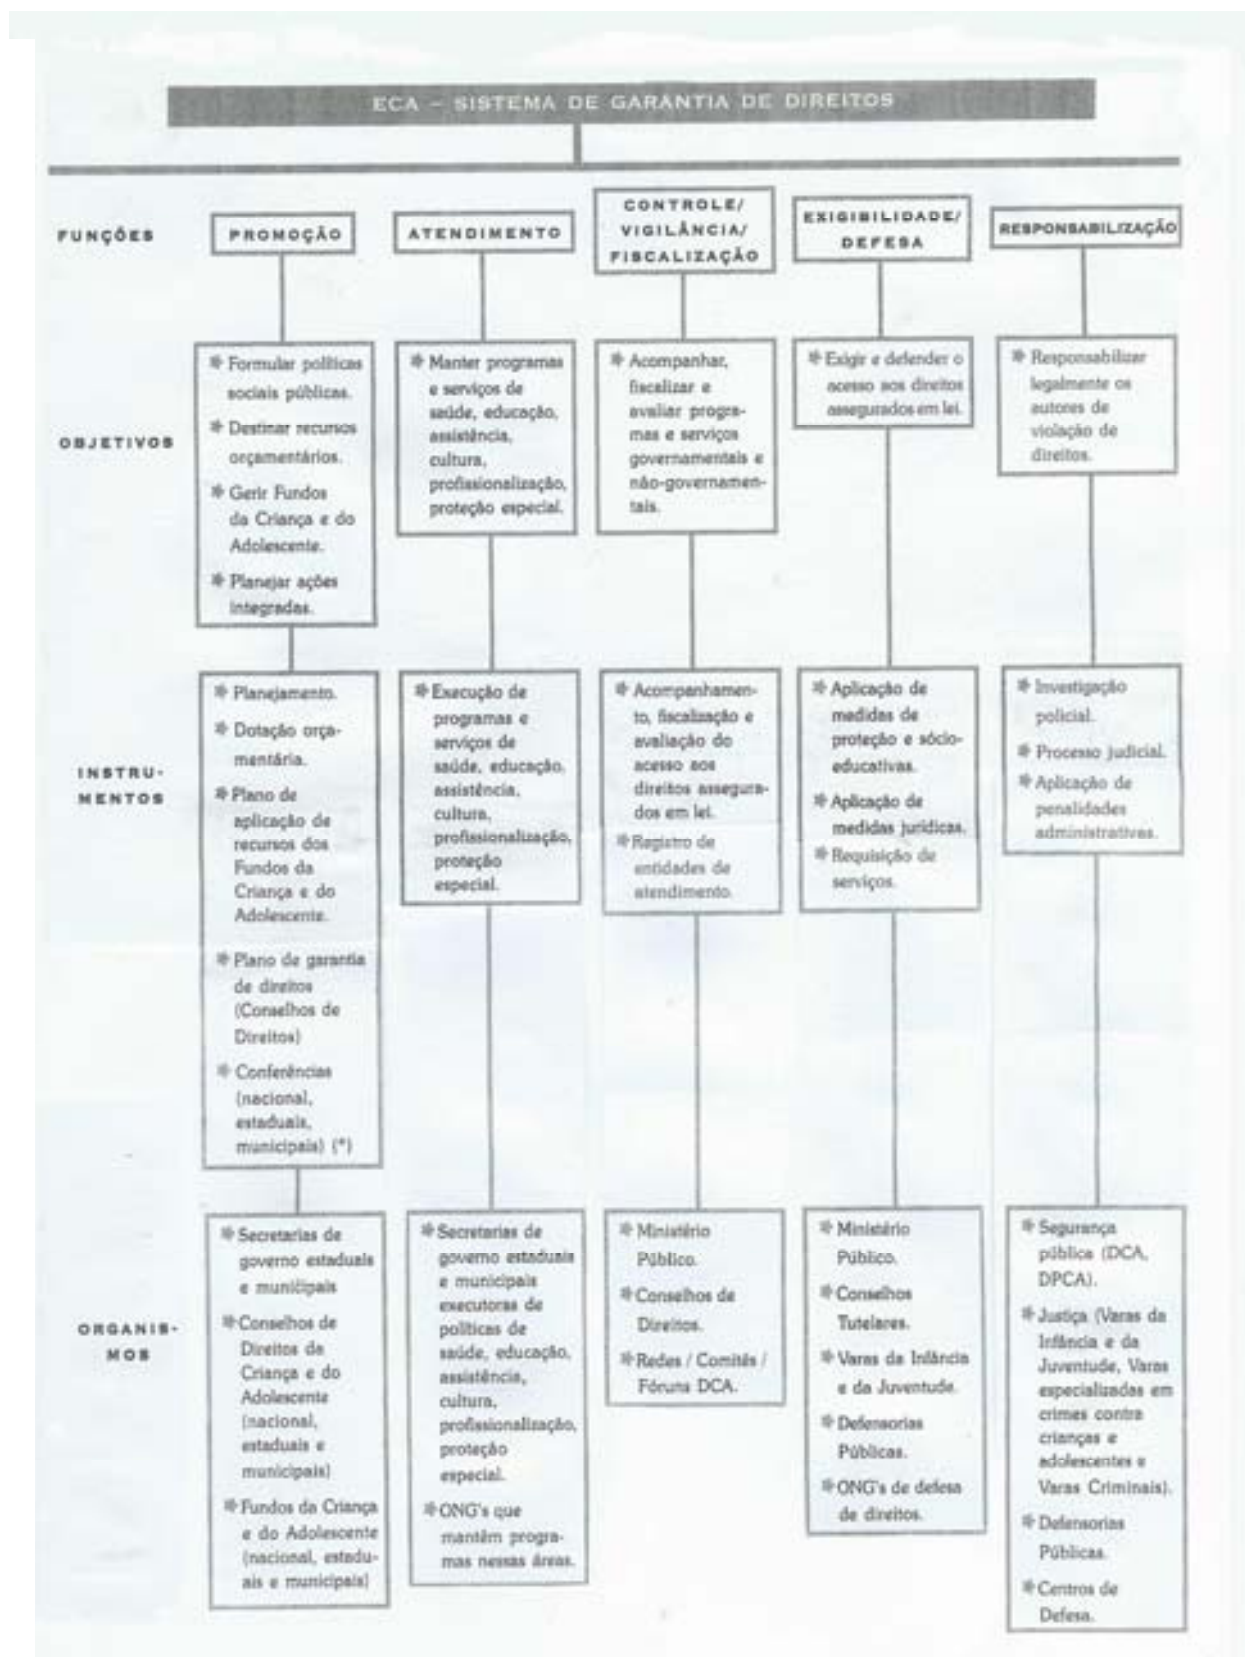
ECA – SISTEMA DE GARANTIA DE DIREITOS

| | | | | | |
|---|---|---|---|---|---|
| FUNÇÕES | PROMOÇÃO | ATENDIMENTO | CONTROLE/ VIGILÂNCIA/ FISCALIZAÇÃO | EXIGIBILIDADE/ DEFESA | RESPONSABILIZAÇÃO |
| OBJETIVOS | * Formular políticas sociais públicas. * Destinar recursos orçamentários. * Gerir Fundos da Criança e do Adolescente. * Planejar ações integradas. | * Manter programas e serviços de saúde, educação, assistência, cultura, profissionalização, proteção especial. | * Acompanhar, fiscalizar e avaliar programas e serviços governamentais e não-governamentais. | * Exigir e defender o acesso aos direitos assegurados em lei. | * Responsabilizar legalmente os autores de violação de direitos. |
| INSTRUMENTOS | * Planejamento. * Dotação orçamentária. * Plano de aplicação de recursos dos Fundos da Criança e do Adolescente. * Plano de garantia de direitos (Conselhos de Direitos) * Conferências (nacional, estaduais, municipais) (*) | * Execução de programas e serviços de saúde, educação, assistência, cultura, profissionalização, proteção especial. | * Acompanhamento, fiscalização e avaliação do acesso aos direitos assegurados em lei. * Registro de entidades de atendimento. | * Aplicação de medidas de proteção e sócio-educativas. * Aplicação de medidas jurídicas. * Requisição de serviços. | * Investigação policial. * Processo judicial. * Aplicação de penalidades administrativas. |
| ORGANISMOS | * Secretarias de governo estaduais e municipais * Conselhos de Direitos da Criança e do Adolescente (nacional, estaduais e municipais) * Fundos da Criança e do Adolescente (nacional, estaduais e municipais) | * Secretarias de governo estaduais e municipais executoras de políticas de saúde, educação, assistência, cultura, profissionalização, proteção especial. * ONG's que mantêm programas nessas áreas. | * Ministério Público. * Conselhos de Direitos. * Redes / Comitês / Fóruns DCA. | * Ministério Público. * Conselhos Tutelares. * Varas da Infância e da Juventude. * Defensorias Públicas. * ONG's de defesa de direitos. | * Segurança pública (DCA, DPCA). * Justiça (Varas da Infância e da Juventude, Varas especializadas em crimes contra crianças e adolescentes e Varas Criminais). * Defensorias Públicas. * Centros de Defesa. |